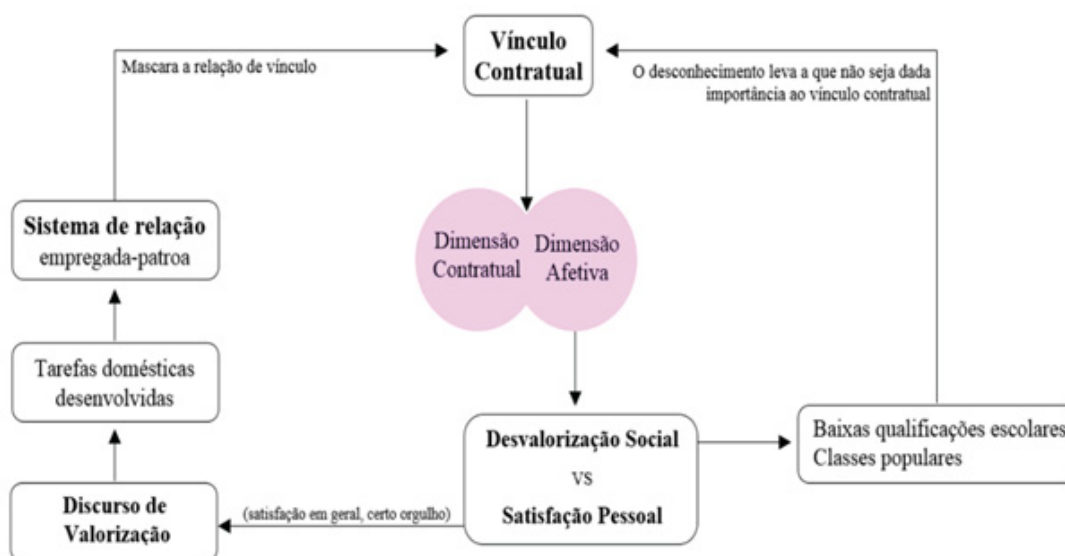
Vínculo Contratual

Mascara a relação de vínculo

O desconhecimento leva a que não seja dada importância ao vínculo contratual

Sistema de relação empregada-patroa

Dimensão Contratual

Dimensão Afetiva

Tarefas domésticas desenvolvidas

Desvalorização Social vs Satisfação Pessoal

Baixas qualificações escolares Classes populares

Discurso de Valorização

(satisfação em geral, certo orgulho)